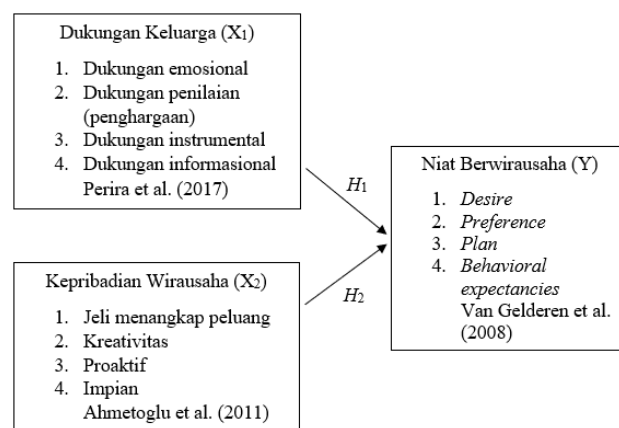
Dukungan Keluarga ($X_1$)

1. Dukungan emosional
2. Dukungan penilaian (penghargaan)
3. Dukungan instrumental
4. Dukungan informasional

Perira et al. (2017)

$H_1$

Niat Berwirausaha (Y)

1. *Desire*
2. *Preference*
3. *Plan*
4. *Behavioral expectancies*

Van Gelderen et al. (2008)

Kepribadian Wirausaha ($X_2$)

1. Jeli menangkap peluang
2. Kreativitas
3. Proaktif
4. Impian

Ahmetoglu et al. (2011)

$H_2$